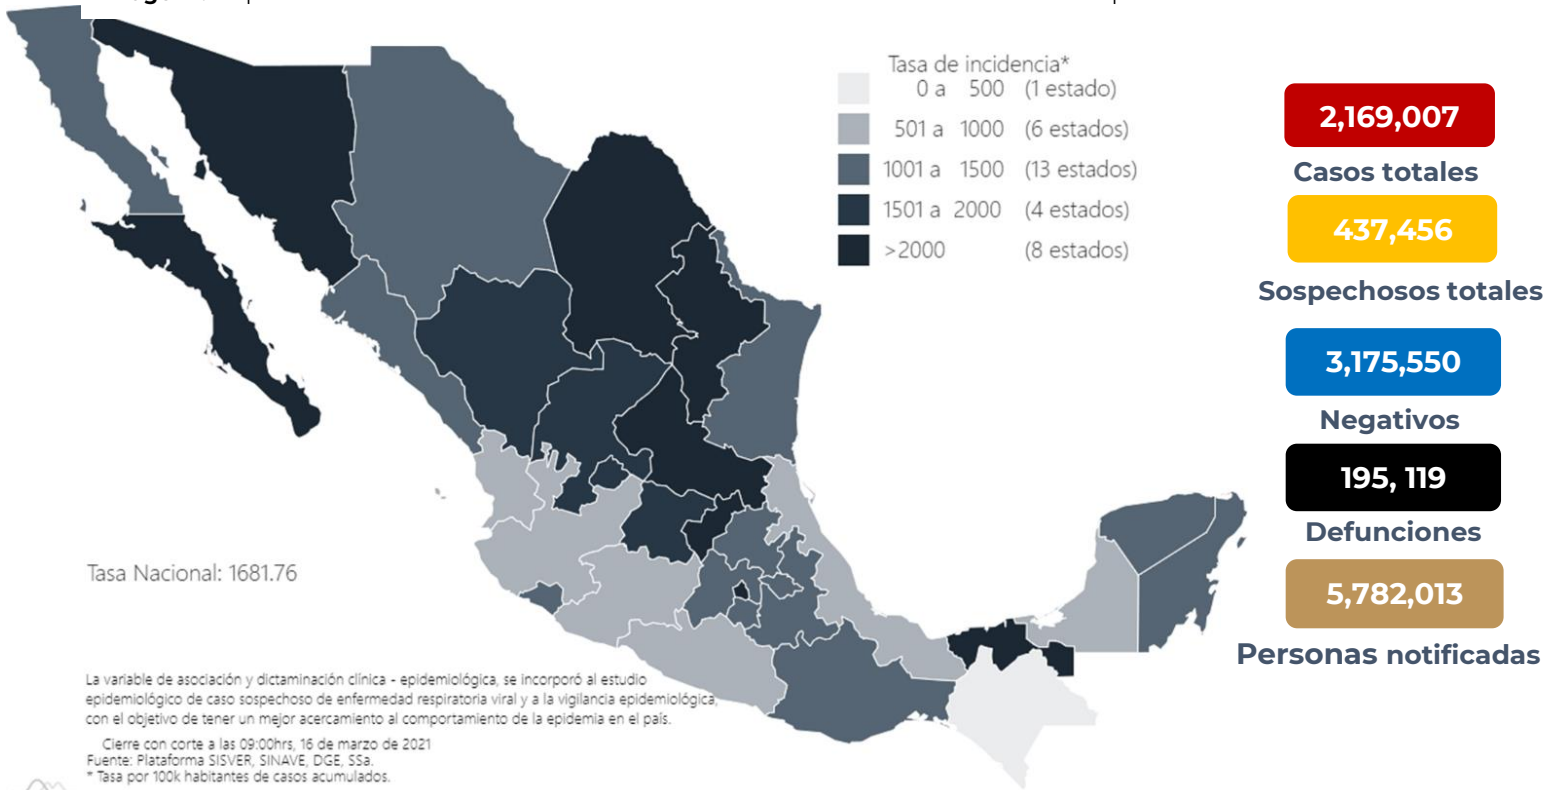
Tasa de incidencia*

0 a 500 (1 estado)
501 a 1000 (6 estados)
1001 a 1500 (13 estados)
1501 a 2000 (4 estados)
>2000 (8 estados)

2,169,007
Casos totales

437,456
Sospechosos totales

3,175,550
Negativos

195, 119
Defunciones

5,782,013
Personas notificadas

Tasa Nacional: 1681.76

La variable de asociación y dictaminación clínica - epidemiológica, se incorporó al estudio epidemiológico de caso sospechoso de enfermedad respiratoria viral y a la vigilancia epidemiológica, con el objetivo de tener un mejor acercamiento al comportamiento de la epidemia en el país.

Cierre con corte a las 09:00hrs, 16 de marzo de 2021
Fuente: Plataforma SISVER, SINAVE, DGE, SSa.
* Tasa por 100k habitantes de casos acumulados.